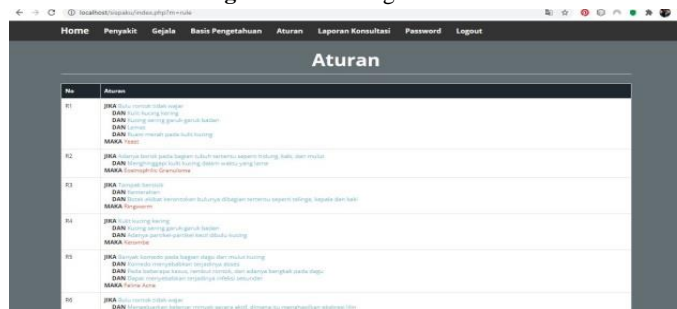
localhost/sispakz/index.php?m=rule

Home Penyakit Gejala Basis Pengetahuan Aturan Laporan Konsultasi Password Logout

Aturan

| No | Aturan |
|---|---|
| R1 | JIKA Bulu rontok tidak wajar DAN Kulit kucing kering DAN Kucing sering garuk-garuk badan DAN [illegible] DAN Ruam merah pada kulit kucing MAKA Yeast |
| R2 | JIKA Adanya bercak pada bagian tubuh tertentu seperti hidung, kaki, dan mulut DAN Menghinggapi kulit kucing dalam waktu yang lama MAKA Eosinophilic Granuloma |
| R3 | JIKA Timbul benjolan DAN Kemerahan DAN Botak akibat kerontokan bulunya dibagian tertentu seperti telinga, kepala dan kaki MAKA Ringworm |
| R4 | JIKA Kulit kucing kering DAN Kucing sering garuk-garuk badan DAN Adanya partikel-partikel kecil dibulu kucing MAKA Ketombe |
| R5 | JIKA Banyak benjolan pada bagian dagu dan mulut kucing DAN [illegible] DAN Pada beberapa kasus, rambut rontok, dan adanya bengkak pada dagu DAN Dapat menyebabkan terjadinya infeksi sekunder MAKA Feline Acne |
| R6 | JIKA Bulu rontok tidak wajar DAN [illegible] |